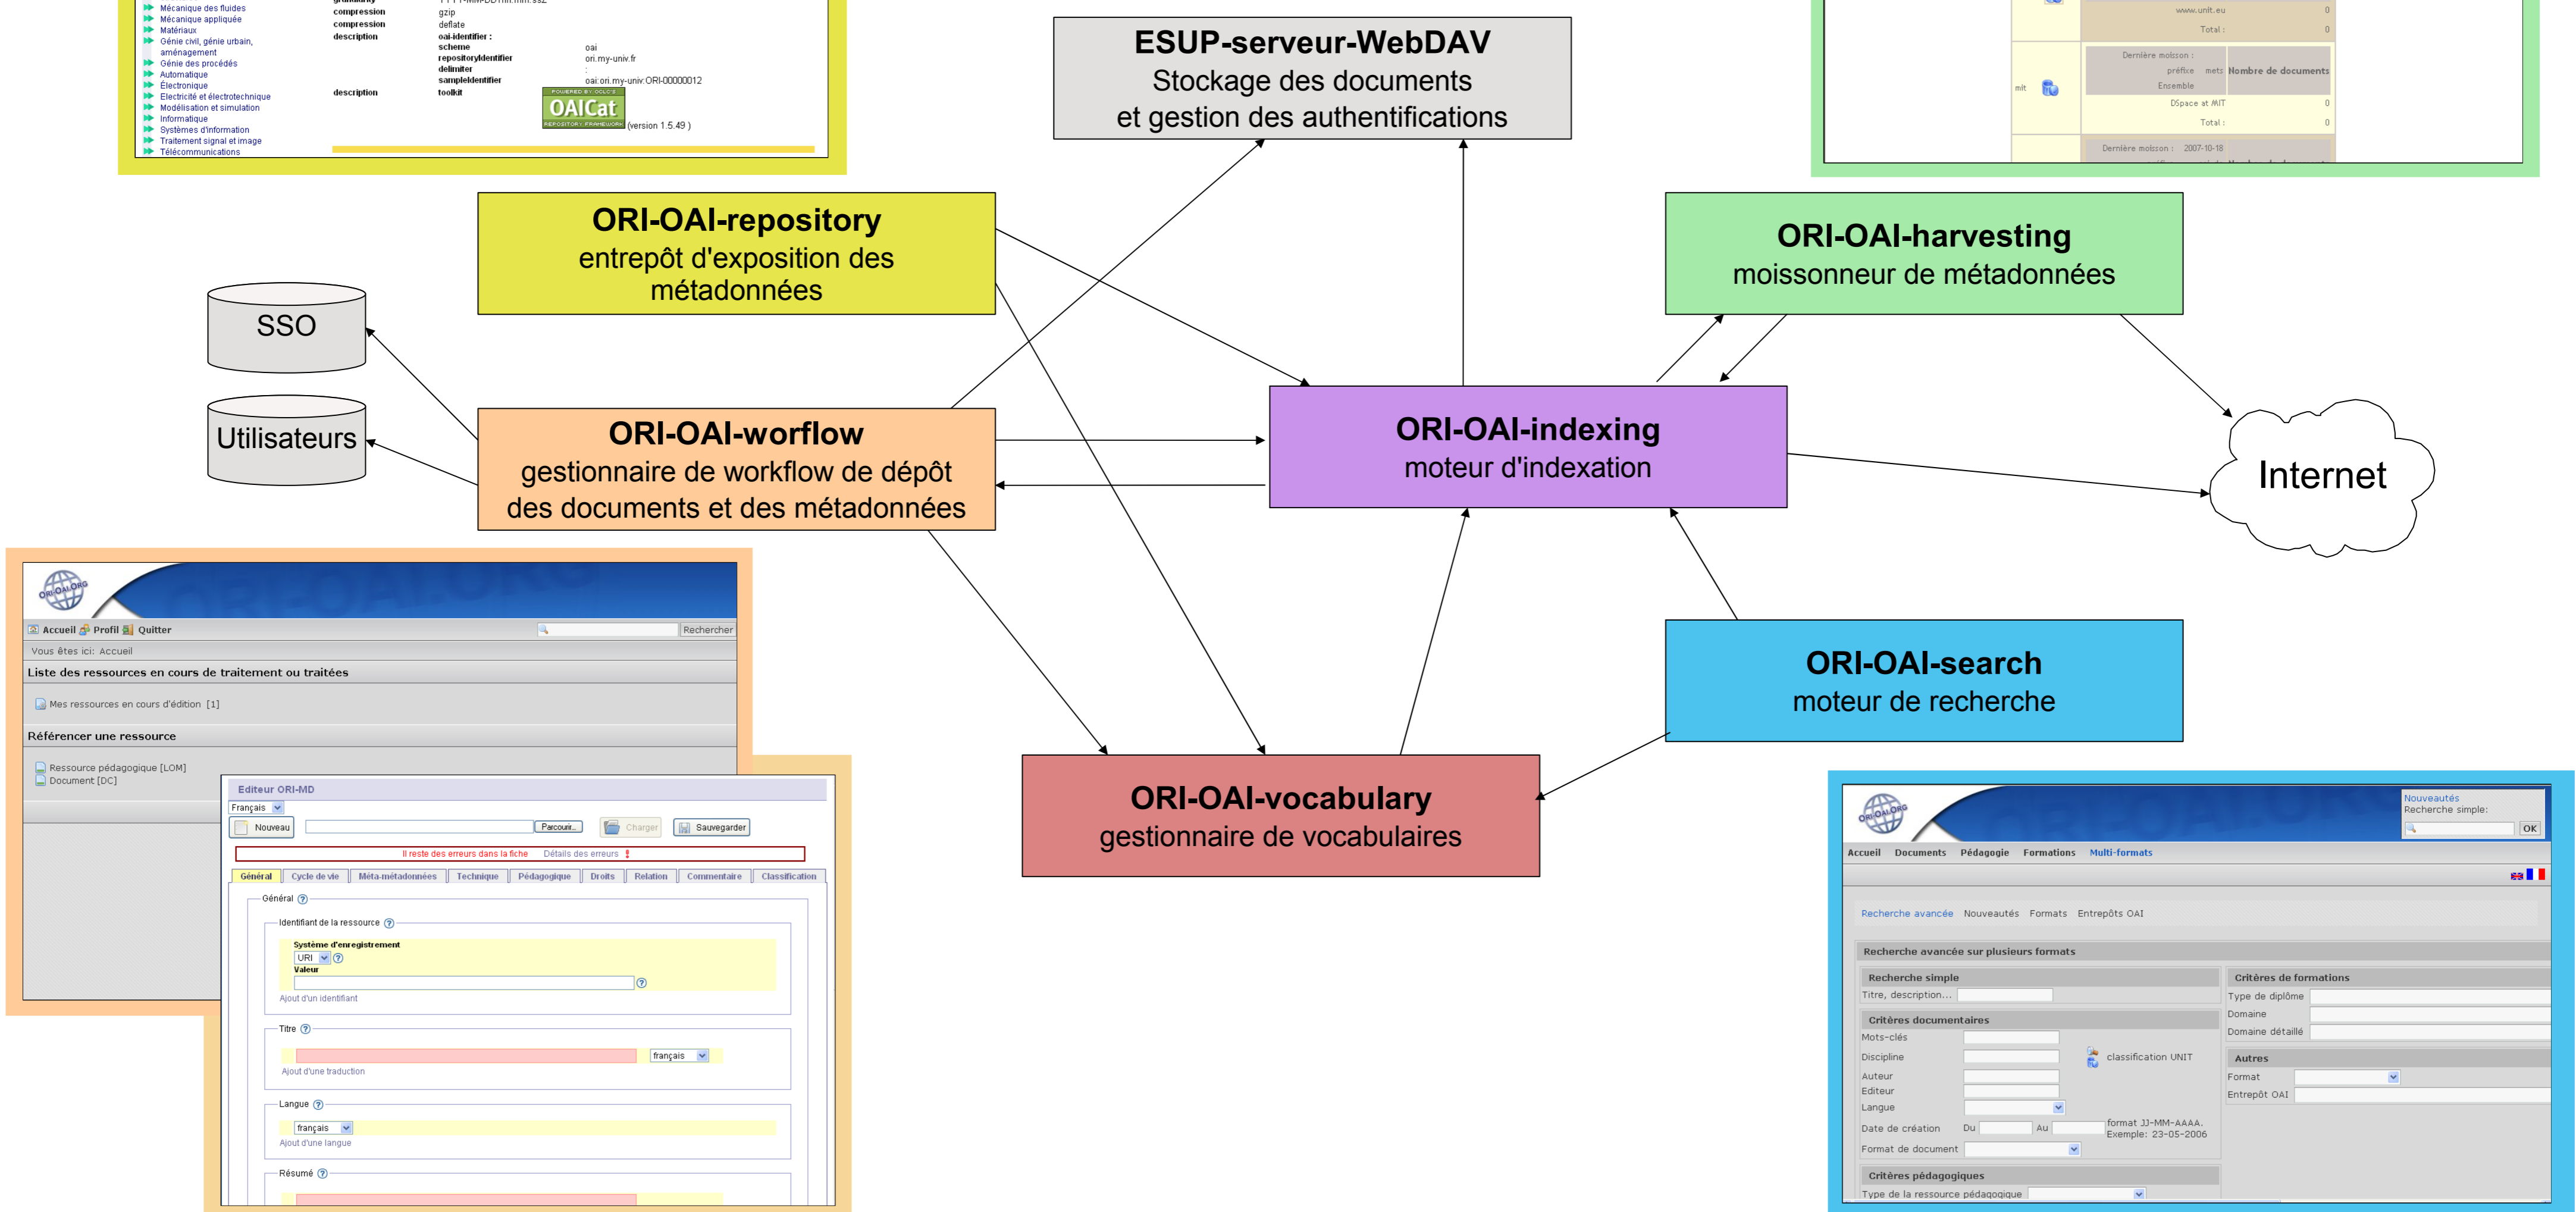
Mécanique des fluides
Mécanique appliquée
Matériaux
Génie civil, génie urbain, aménagement
Génie des procédés
Automatique
Électronique
Électricité et électrotechnique
Modélisation et simulation
Informatique
Systèmes d'information
Traitement signal et image
Télécommunications

compression gzip
compression deflate
description oai-identifier :
scheme oai
repositoryIdentifier ori.my-univ.fr
delimiter :
sampleIdentifier oai:ori.my-univ:ORI-00000012
description toolkit
OAICat (version 1.5.49 )

www.unit.eu 0
Total : 0
Dernière moisson :
préfixe mets Nombre de documents
Ensemble
mit
DSpace at MIT 0
Total : 0
Dernière moisson : 2007-10-18

**ESUP-serveur-WebDAV**
Stockage des documents
et gestion des authentifications

**ORI-OAI-repository**
entrepôt d'exposition des métadonnées

**ORI-OAI-harvesting**
moissonneur de métadonnées

SSO

Utilisateurs

**ORI-OAI-worflow**
gestionnaire de workflow de dépôt des documents et des métadonnées

**ORI-OAI-indexing**
moteur d'indexation

Internet

**ORI-OAI-search**
moteur de recherche

**ORI-OAI-vocabulary**
gestionnaire de vocabulaires

ORI-OAI.ORG
Accueil Profil Quitter Rechercher
Vous êtes ici: Accueil
Liste des ressources en cours de traitement ou traitées
Mes ressources en cours d'édition [1]
Référencer une ressource
Ressource pédagogique [LOM]
Document [DC]

Editeur ORI-MD
Français
Nouveau Parcourir... Charger Sauvegarder
Il reste des erreurs dans la fiche Détails des erreurs
Général Cycle de vie Méta-métadonnées Technique Pédagogique Droits Relation Commentaire Classification
Général
Identifiant de la ressource
Système d'enregistrement
URI
Valeur
Ajout d'un identifiant
Titre
français
Ajout d'une traduction
Langue
français
Ajout d'une langue
Résumé

ORI-OAI.ORG
Nouveautés
Recherche simple:
OK
Accueil Documents Pédagogie Formations Multi-formats
Recherche avancée Nouveautés Formats Entrepôts OAI
Recherche avancée sur plusieurs formats
Recherche simple
Titre, description...
Critères documentaires
Mots-clés
Discipline classification UNIT
Auteur
Editeur
Langue
Date de création Du Au format JJ-MM-AAAA. Exemple: 23-05-2006
Format de document
Critères pédagogiques
Type de la ressource pédagogique
Critères de formations
Type de diplôme
Domaine
Domaine détaillé
Autres
Format
Entrepôt OAI